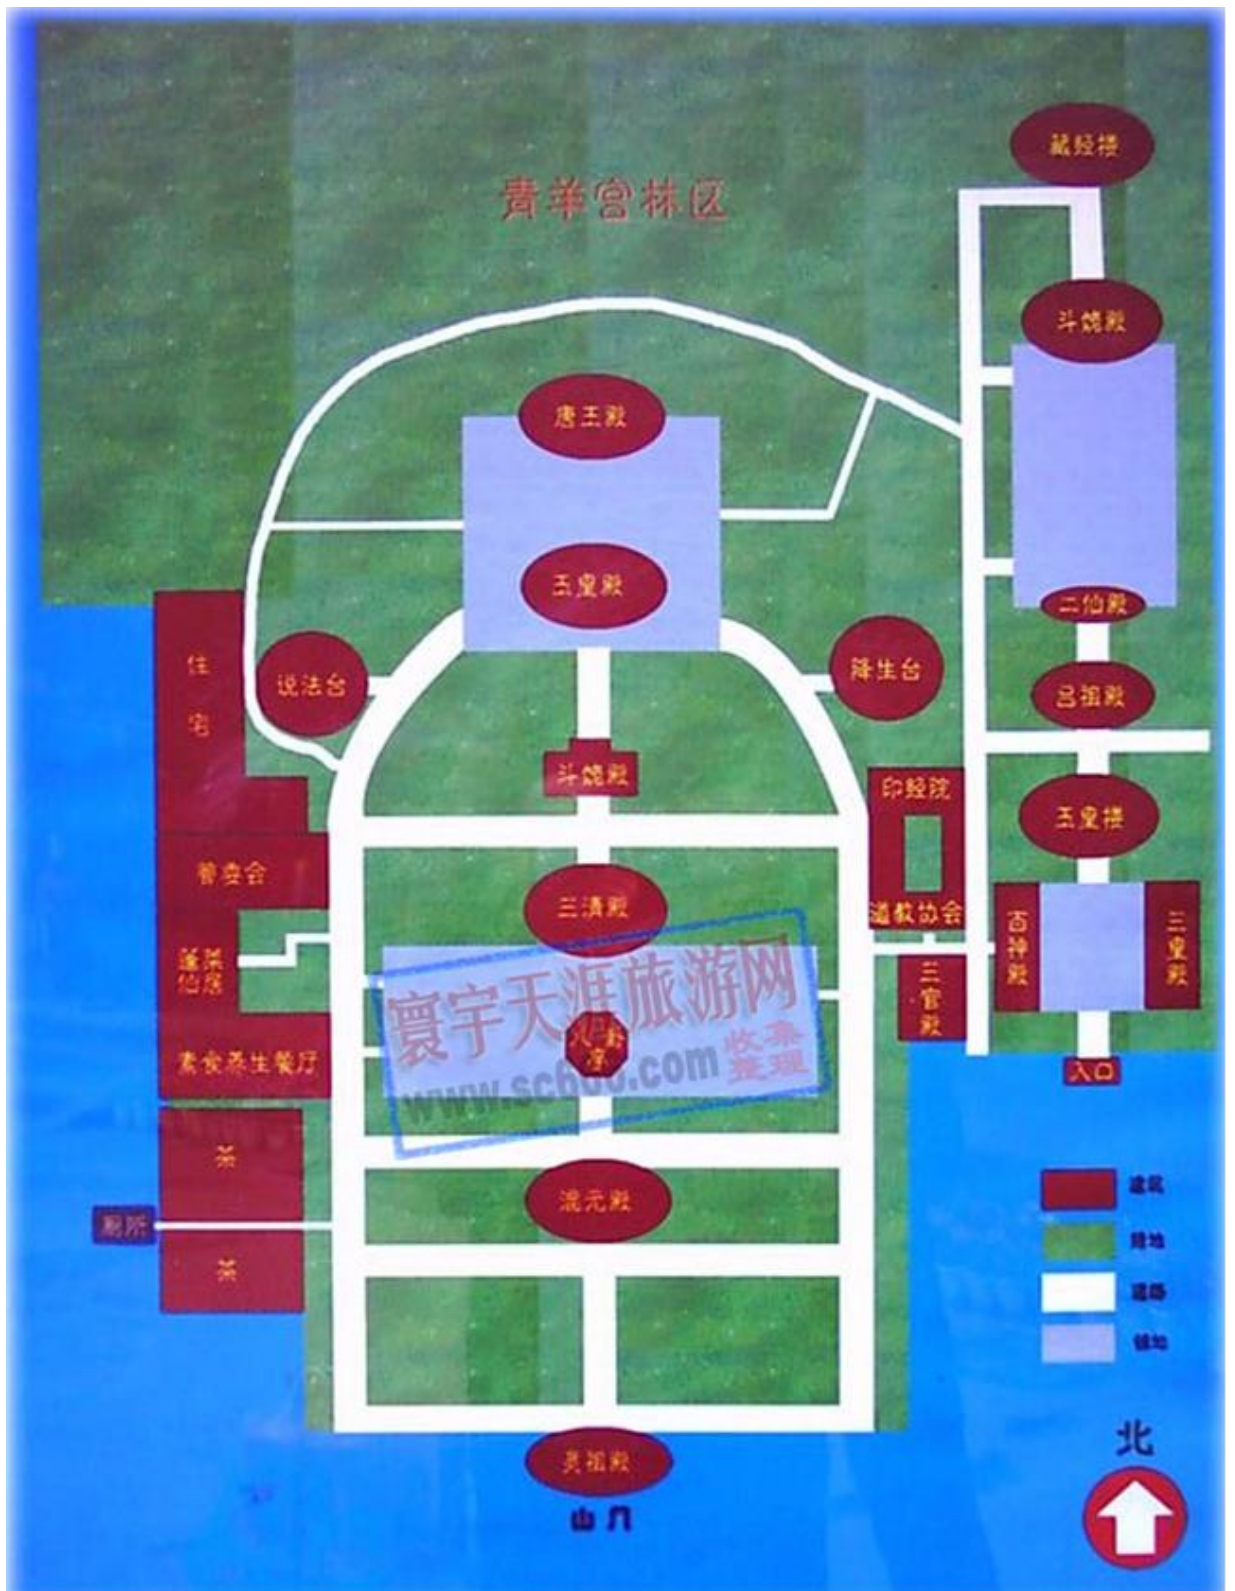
青羊宫林区

藏经楼

斗姥殿

唐王殿

玉皇殿

二仙殿

说法台

降生台

吕祖殿

住宅

斗姥殿

印经院

玉皇楼

普安会

三清殿

道教协会

百神殿

三皇殿

蓬莱仙居

三官殿

八卦亭

素食养生餐厅

入口

寰宇天涯旅游网
www.sc600.com 收集整理

茶

混元殿

厕所

茶

建筑

绿地

道路

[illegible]

北

灵祖殿

山门